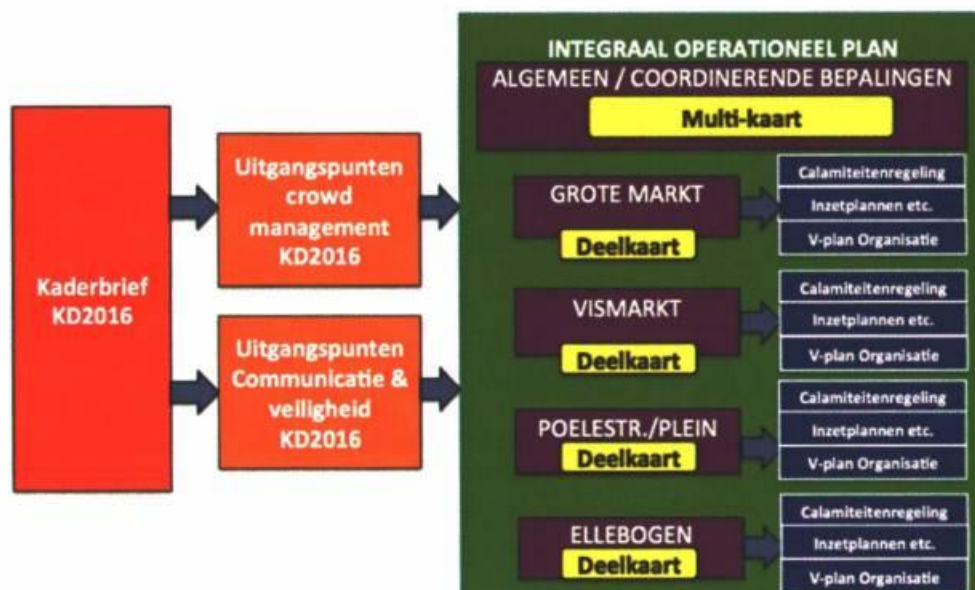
Kaderbrief KD2016

Uitgangspunten crowd management KD2016

Uitgangspunten Communicatie & veiligheid KD2016

INTEGRAAL OPERATIONEEL PLAN

ALGEMEEN / COORDINERENDE BEPALINGEN

Multi-kaart

GROTE MARKT

Deelkaart

Calamiteitenregeling

Inzetplannen etc.

V-plan Organisatie

VISMARKT

Deelkaart

Calamiteitenregeling

Inzetplannen etc.

V-plan Organisatie

POELESTR./PLEIN

Deelkaart

Calamiteitenregeling

Inzetplannen etc.

V-plan Organisatie

ELLEBOGEN

Deelkaart

Calamiteitenregeling

Inzetplannen etc.

V-plan Organisatie